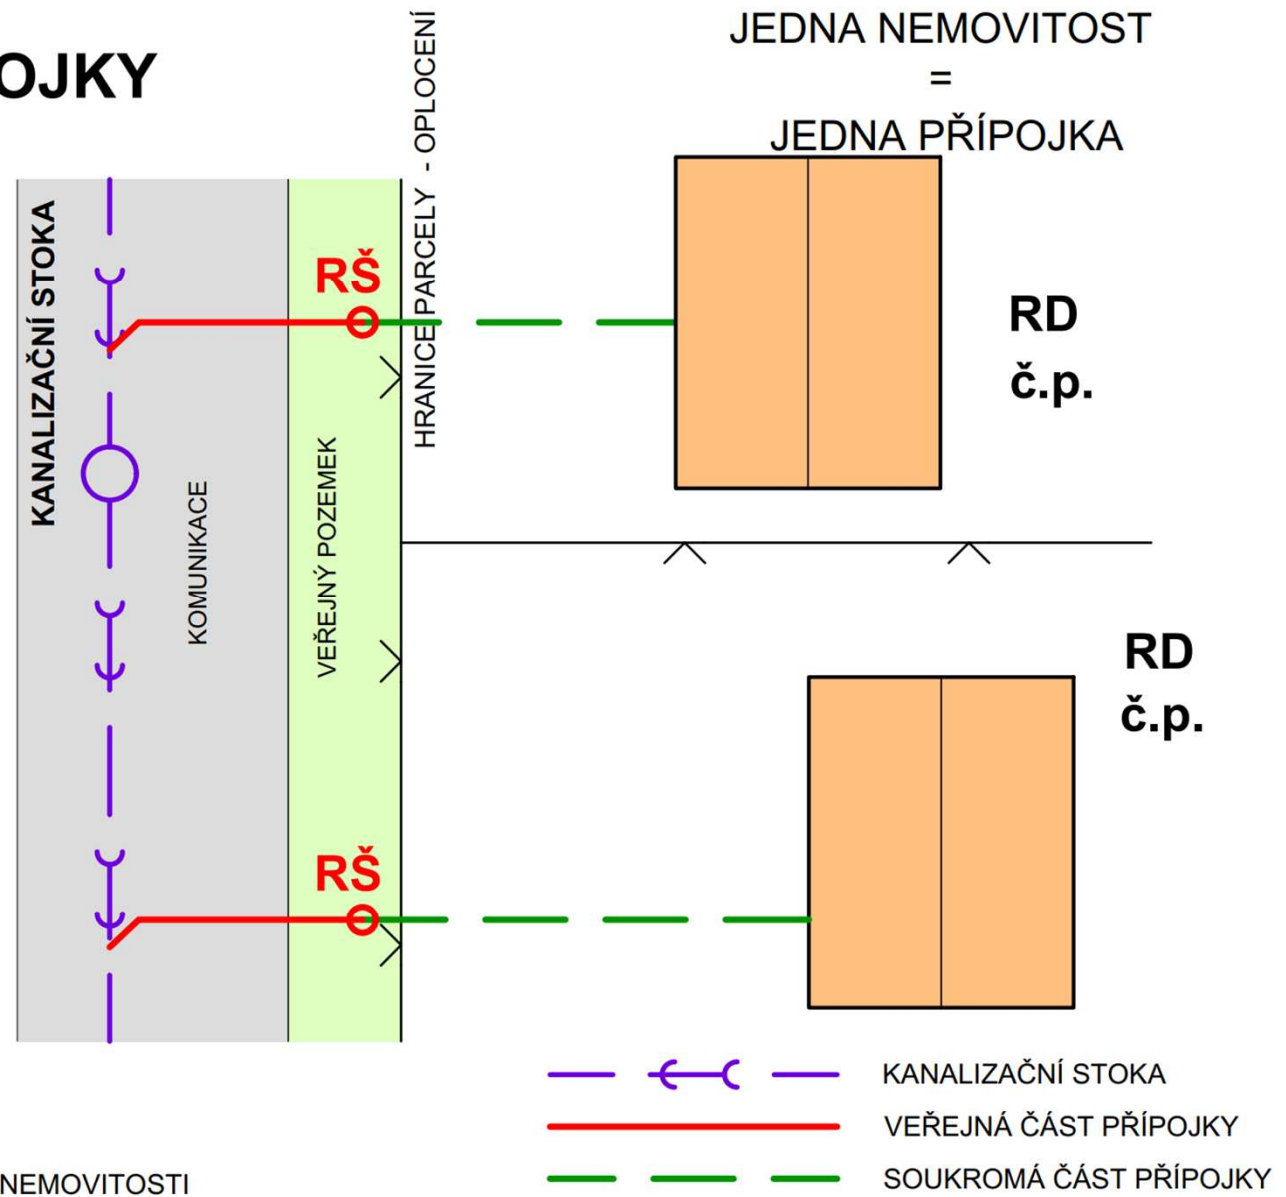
OJKY

JEDNA NEMOVITOST
=
JEDNA PŘÍPOJKA

KANALIZAČNÍ STOKA

KOMUNIKACE

VEŘEJNÝ POZEMEK

HRANICE PARCELY - OPLOCENÍ

RŠ

RD
č.p.

RD
č.p.

RŠ

KANALIZAČNÍ STOKA
VEŘEJNÁ ČÁST PŘÍPOJKY
SOUKROMÁ ČÁST PŘÍPOJKY

NEMOVITOSTI